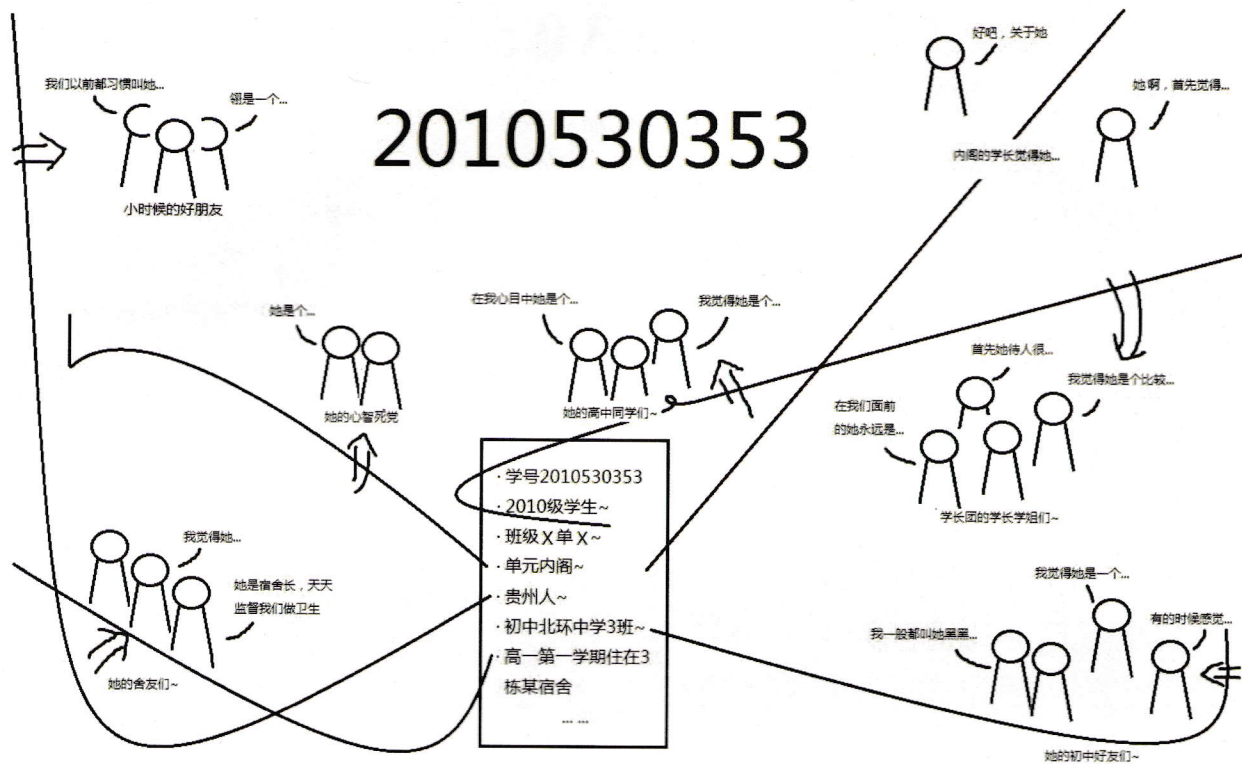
2010530353

我们以前都习惯叫她...

翎是一个...

小时候的好朋友

好吧，关于她

内阁的学长觉得她...

她啊，首先觉得...

她是个...

她的心智死党

在我心目中她是个...

我觉得她是个...

她的高中同学们~

首先她待人很...

我觉得她是个比较...

在我们面前的她永远是...

学长团的学长学姐们~

· 学号2010530353
· 2010级学生~
· 班级X单X~
· 单元内阁~
· 贵州人~
· 初中北环中学3班~
· 高一第一学期住在3栋某宿舍
... ...

我觉得她...

她是宿舍长，天天监督我们做卫生

她的舍友们~

我觉得她是一个...

我一般都叫她果果...

有的时候感觉...

她的初中好友们~